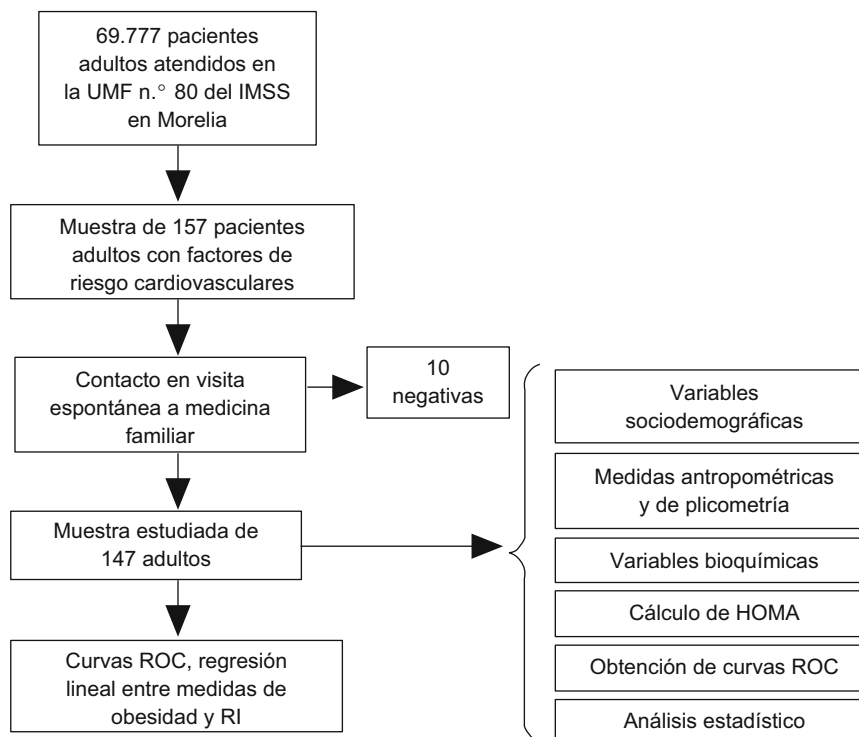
69.777 pacientes adultos atendidos en la UMF n.° 80 del IMSS en Morelia

Muestra de 157 pacientes adultos con factores de riesgo cardiovasculares

Contacto en visita espontánea a medicina familiar

10 negativas

Muestra estudiada de 147 adultos

Curvas ROC, regresión lineal entre medidas de obesidad y RI

Variables sociodemográficas

Medidas antropométricas y de plicometría

Variables bioquímicas

Cálculo de HOMA

Obtención de curvas ROC

Análisis estadístico